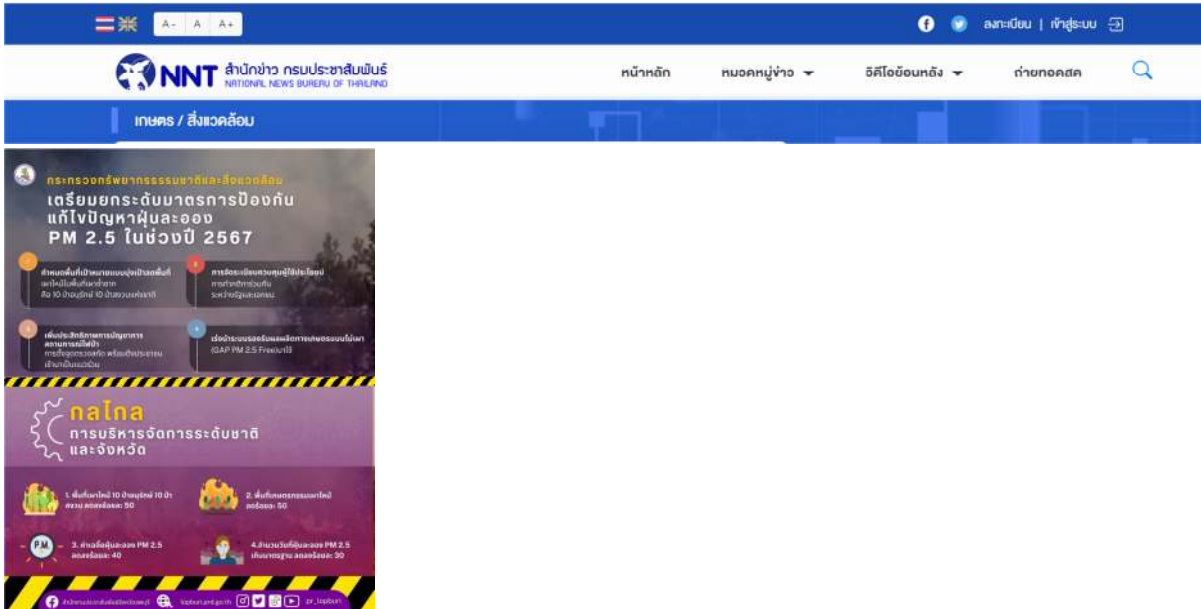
A- A A+

ลงทะเบียน | เข้าสู่ระบบ

NNT สำนักข่าว กรมประชาสัมพันธ์ NATIONAL NEWS BUREAU OF THAILAND

หน้าหลัก หมวดหมู่ข่าว วีดีโอย้อนหลัง ถ่ายทอดสด

เกษตร / สิ่งแวดล้อม

กระทรวงทรัพยากรธรรมชาติและสิ่งแวดล้อม

เตรียมยกระดับมาตรการป้องกัน แก้ไขปัญหาฝุ่นละออง PM 2.5 ในช่วงปี 2567

กำหนดพื้นที่เป้าหมายแบบมุ่งเป้าลดพื้นที่ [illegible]

การจัดระเบียบควบคุมผู้ใช้ประโยชน์ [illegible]

เพิ่มประสิทธิภาพการบัญชาการ ควบคุมการดับไฟป่า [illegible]

เร่งนำระบบรองรับผลผลิตทางการเกษตรแบบไม่เผา (GAP PM 2.5 Free) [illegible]

กลไก การบริหารจัดการระดับชาติ และจังหวัด

1. พื้นที่เผาไหม้ 10 ป่าอนุรักษ์ 10 ป่าสงวน ลดลงร้อยละ 50

2. พื้นที่เกษตรกรรมเผาไหม้ ลดร้อยละ 50

3. ค่าเฉลี่ยฝุ่นละออง PM 2.5 ลดลงร้อยละ 40

4. จำนวนวันที่ฝุ่นละออง PM 2.5 เกินมาตรฐาน ลดลงร้อยละ 30

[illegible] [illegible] pr_lopburi